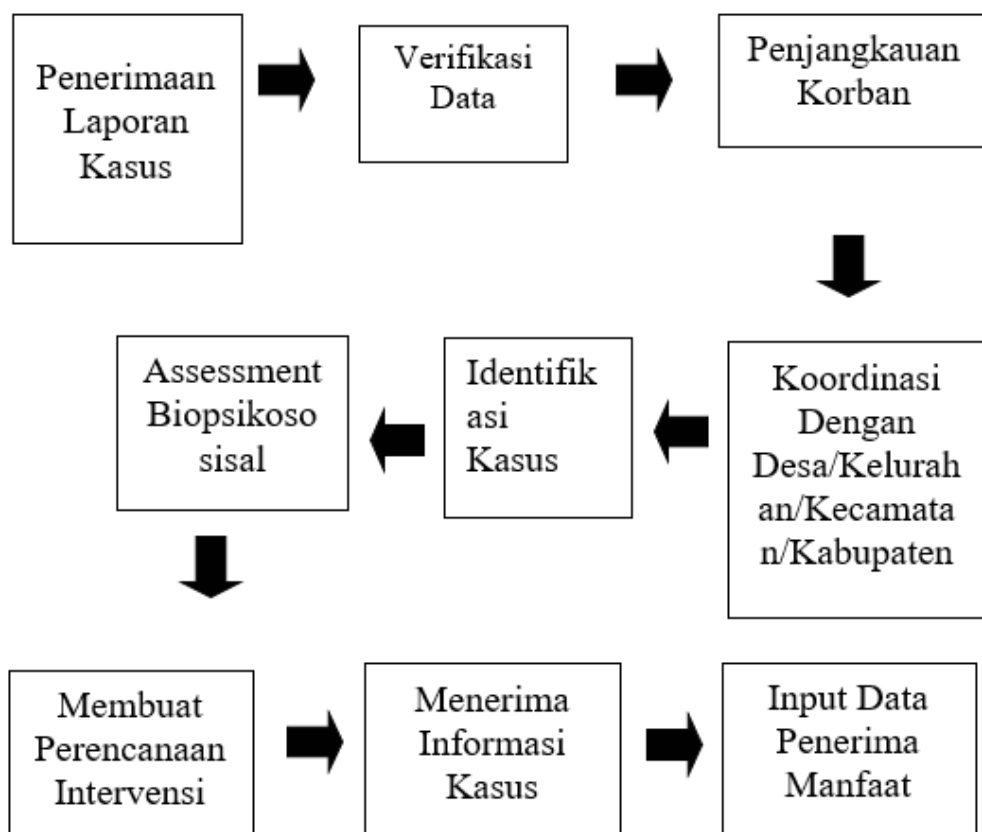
Penerimaan Laporan Kasus

Verifikasi Data

Penjangkauan Korban

Koordinasi Dengan Desa/Kelurahan/Kecamatan/Kabupaten

Identifikasi Kasus

Assessment Biopsikososisal

Membuat Perencanaan Intervensi

Menerima Informasi Kasus

Input Data Penerima Manfaat